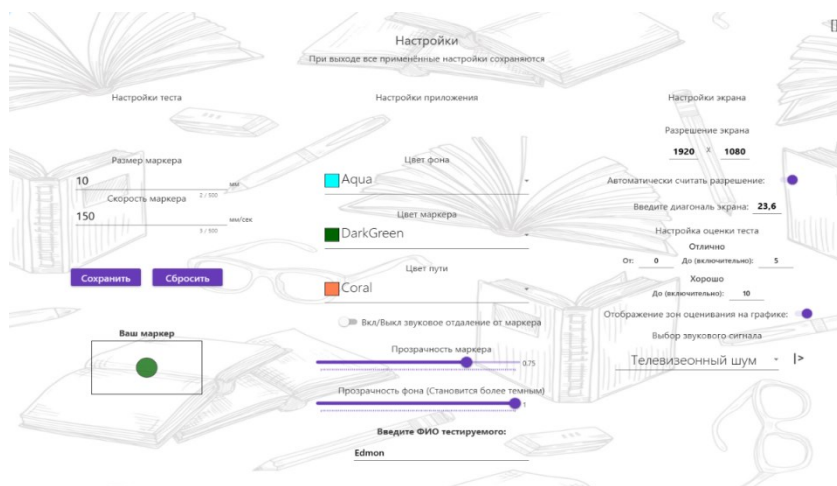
Настройки

При выходе все применённые настройки сохраняются

Настройки теста

Размер маркера

10

мм

2 / 500

Скорость маркера

150

мм/сек

3 / 500

Сохранить

Сбросить

Ваш маркер

Настройки приложения

Цвет фона

Aqua

Цвет маркера

DarkGreen

Цвет пути

Coral

Вкл/Выкл звуковое отдаление от маркера

Прозрачность маркера

0,75

Прозрачность фона (Становится более темным)

1

Введите ФИО тестируемого:

Edmon

Настройки экрана

Разрешение экрана

1920 x 1080

Автоматически считать разрешение:

Введите диагональ экрана: 23,6

Настройка оценки теста

Отлично

От: 0 До (включительно): 5

Хорошо

До (включительно): 10

Отображение зон оценивания на графике:

Выбор звукового сигнала

Телевизеонный шум

|>